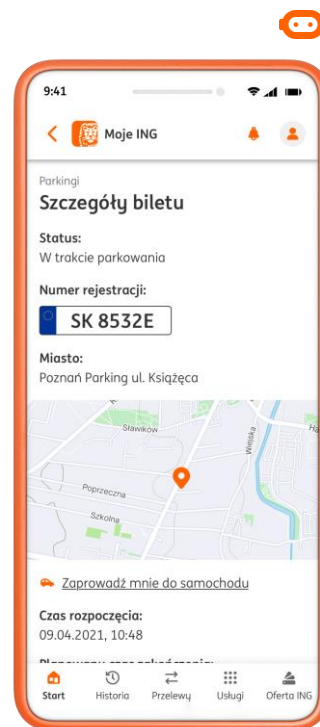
9:41

Moje ING

Parkingi

Szczegóły biletu

Status:
W trakcie parkowania

Numer rejestracji:

SK 8532E

Miasto:
Poznań Parking ul. Książęca

Sławików
Wiejska
Ha
Poprzeczna
Szkolna

Zaprowadź mnie do samochodu

Czas rozpoczęcia:
09.04.2021, 10:48

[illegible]

Start Historia Przelewy Usługi Oferta ING